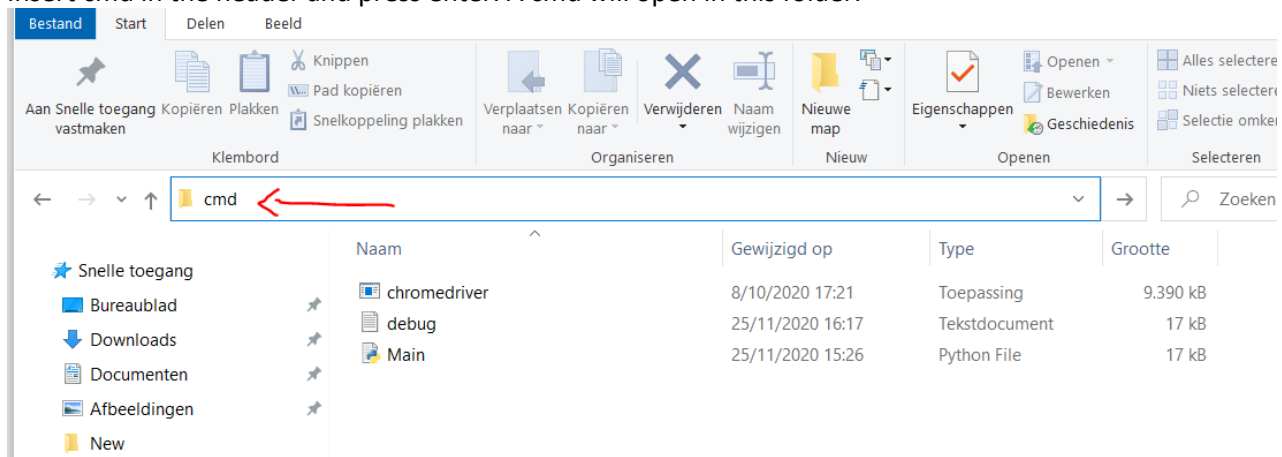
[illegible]

Bestand Start Delen Beeld

Aan Snelle toegang vastmaken Kopiëren Plakken Knippen Pad kopiëren Snelkoppeling plakken
Klembord

Verplaatsen naar Kopiëren naar Verwijderen Naam wijzigen
Organiseren

Nieuwe map
Nieuw

Eigenschappen Openen Bewerken Geschiedenis
Openen

Alles selectere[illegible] Niets selectere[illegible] Selectie omke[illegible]
Selecteren

cmd

Zoeken

Snelle toegang
Bureaublad
Downloads
Documenten
Afbeeldingen
New

| Naam | Gewijzigd op | Type | Grootte |
|---|---|---|---|
| chromedriver | 8/10/2020 17:21 | Toepassing | 9.390 kB |
| debug | 25/11/2020 16:17 | Tekstdocument | 17 kB |
| Main | 25/11/2020 15:26 | Python File | 17 kB |